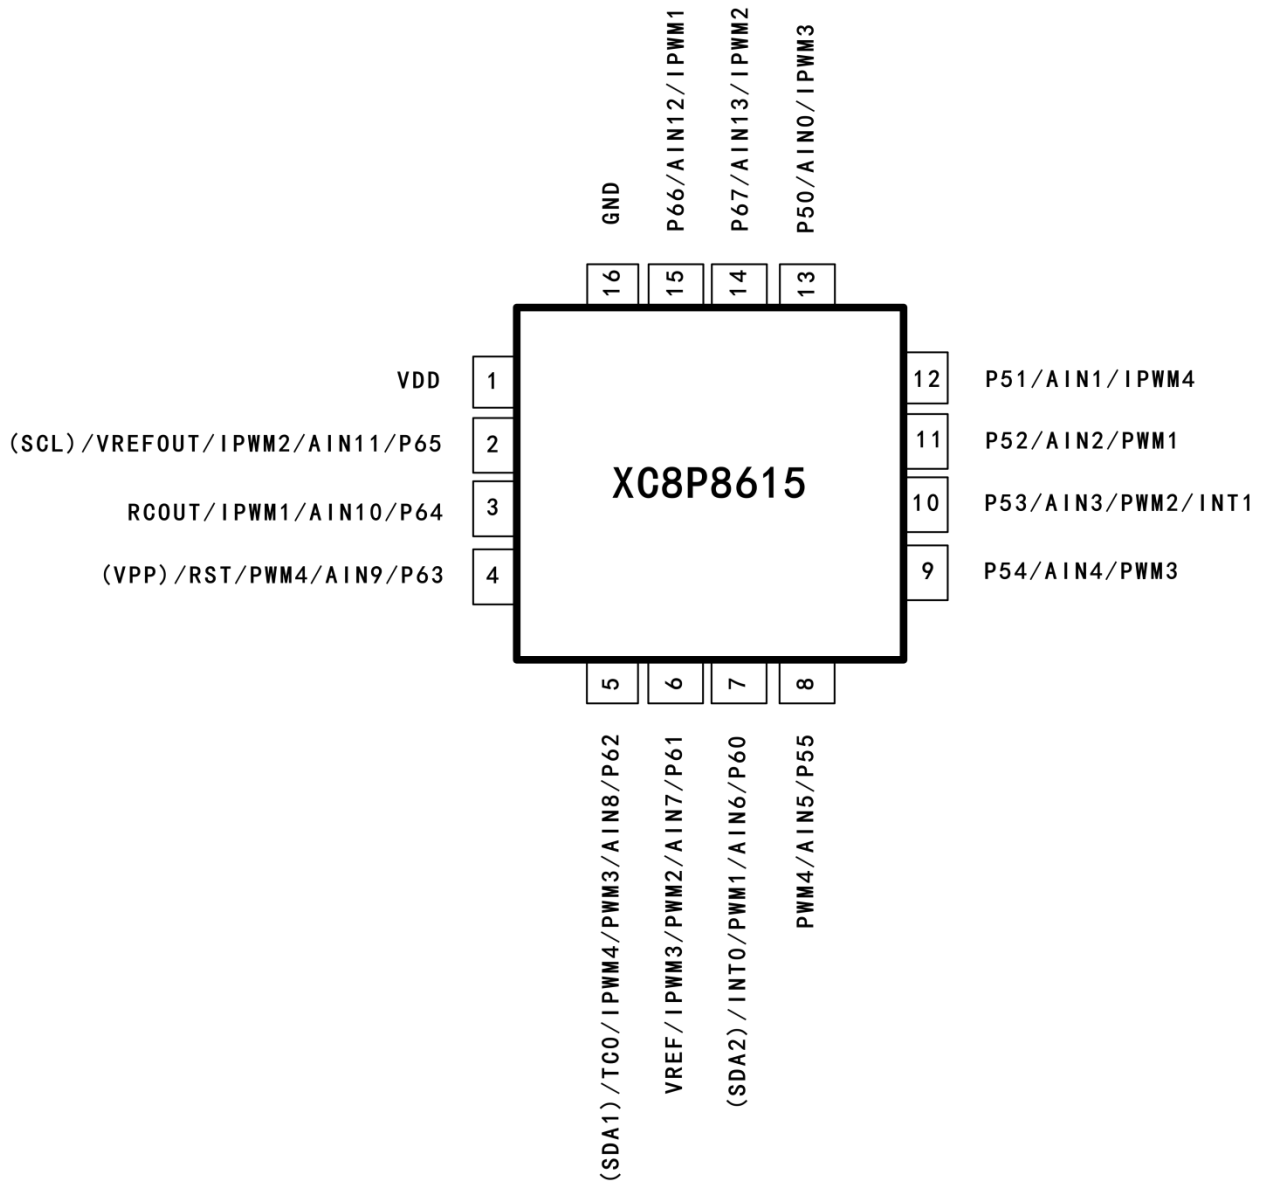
GND
P66/AIN12/IPWM1
P67/AIN13/IPWM2
P50/AIN0/IPWM3

16
15
14
13

VDD
1
(SCL)/VREFOUT/IPWM2/AIN11/P65
2
RCOUT/IPWM1/AIN10/P64
3
(VPP)/RST/PWM4/AIN9/P63
4

XC8P8615

12
P51/AIN1/IPWM4
11
P52/AIN2/PWM1
10
P53/AIN3/PWM2/INT1
9
P54/AIN4/PWM3

5
6
7
8

(SDA1)/TC0/IPWM4/PWM3/AIN8/P62
VREF/IPWM3/PWM2/AIN7/P61
(SDA2)/INT0/PWM1/AIN6/P60
PWM4/AIN5/P55